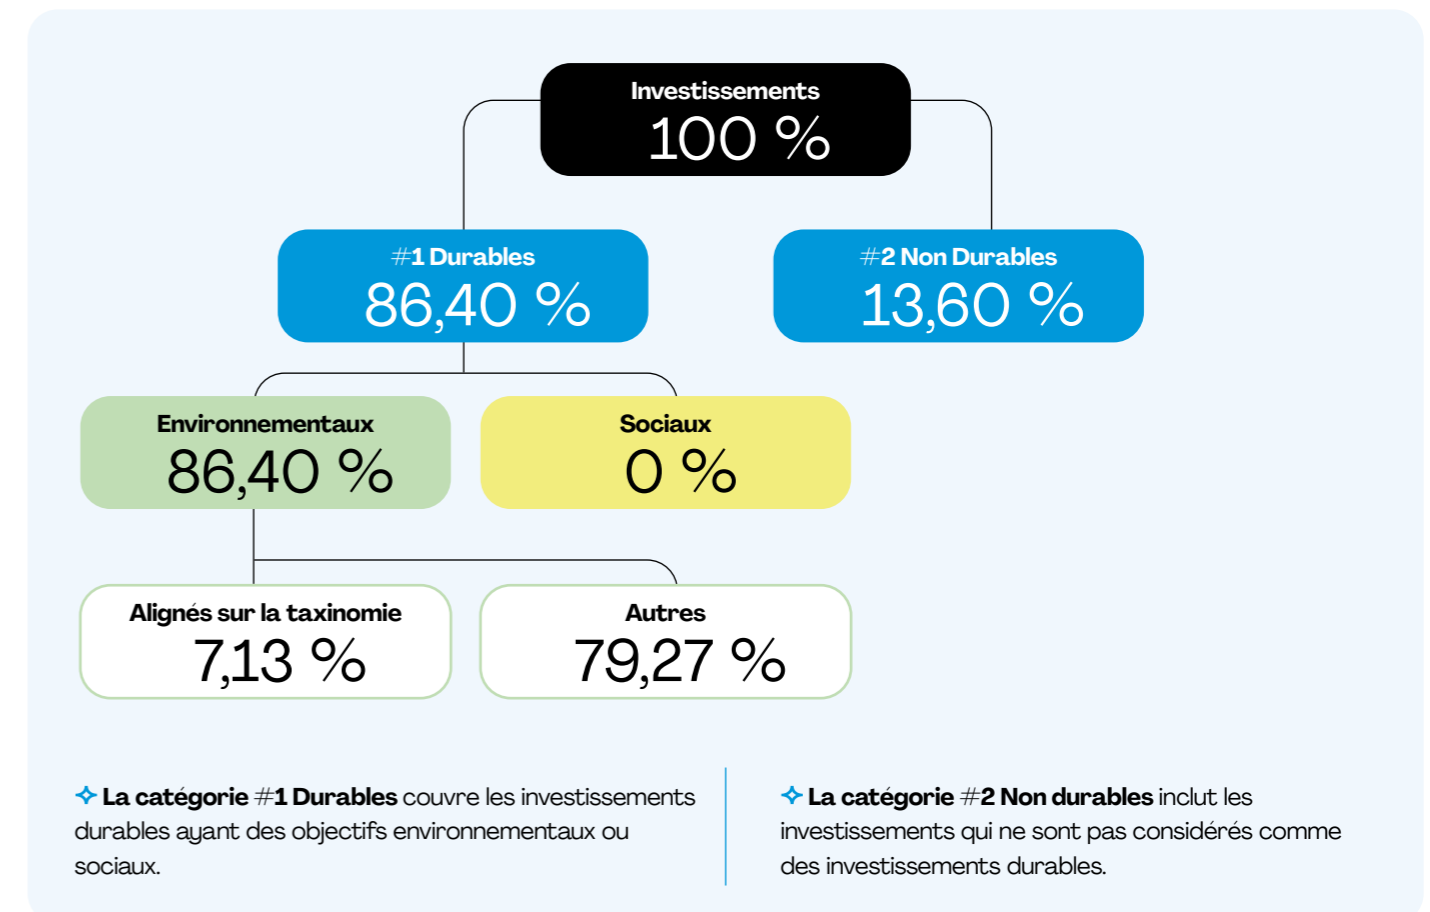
Investissements
100 %

#1 Durables
86,40 %

#2 Non Durables
13,60 %

Environnementaux
86,40 %

Sociaux
0 %

Alignés sur la taxinomie
7,13 %

Autres
79,27 %

✧ La catégorie #1 Durables couvre les investissements durables ayant des objectifs environnementaux ou sociaux.

✧ La catégorie #2 Non durables inclut les investissements qui ne sont pas considérés comme des investissements durables.